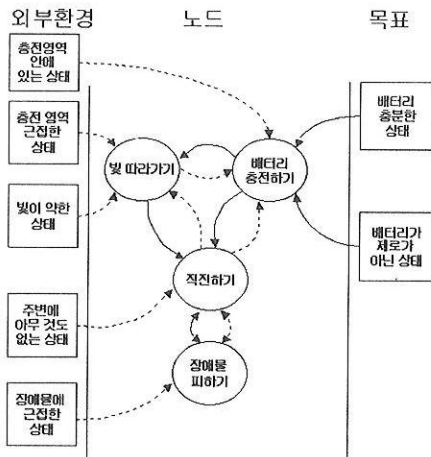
외부환경

노드

목표

충전영역 안에 있는 상태

충전 영역 근접한 상태

빛이 약한 상태

주변에 아무 것도 없는 상태

장애물에 근접한 상태

빛 따라가기

배터리 충전하기

직진하기

장애물 피하기

배터리 충분한 상태

배터리가 제로가 아닌 상태